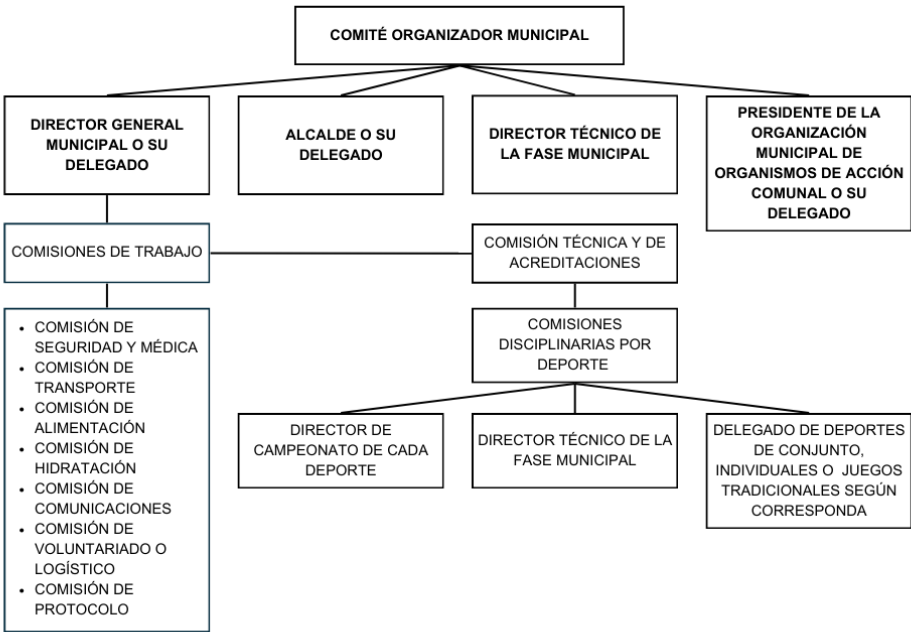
COMITÉ ORGANIZADOR MUNICIPAL

DIRECTOR GENERAL MUNICIPAL O SU DELEGADO

ALCALDE O SU DELEGADO

DIRECTOR TÉCNICO DE LA FASE MUNICIPAL

PRESIDENTE DE LA ORGANIZACIÓN MUNICIPAL DE ORGANISMOS DE ACCIÓN COMUNAL O SU DELEGADO

COMISIONES DE TRABAJO

COMISIÓN TÉCNICA Y DE ACREDITACIONES

- COMISIÓN DE SEGURIDAD Y MÉDICA
- COMISIÓN DE TRANSPORTE
- COMISIÓN DE ALIMENTACIÓN
- COMISIÓN DE HIDRATACIÓN
- COMISIÓN DE COMUNICACIONES
- COMISIÓN DE VOLUNTARIADO O LOGÍSTICO
- COMISIÓN DE PROTOCOLO

COMISIONES DISCIPLINARIAS POR DEPORTE

DIRECTOR DE CAMPEONATO DE CADA DEPORTE

DIRECTOR TÉCNICO DE LA FASE MUNICIPAL

DELEGADO DE DEPORTES DE CONJUNTO, INDIVIDUALES O JUEGOS TRADICIONALES SEGÚN CORRESPONDA